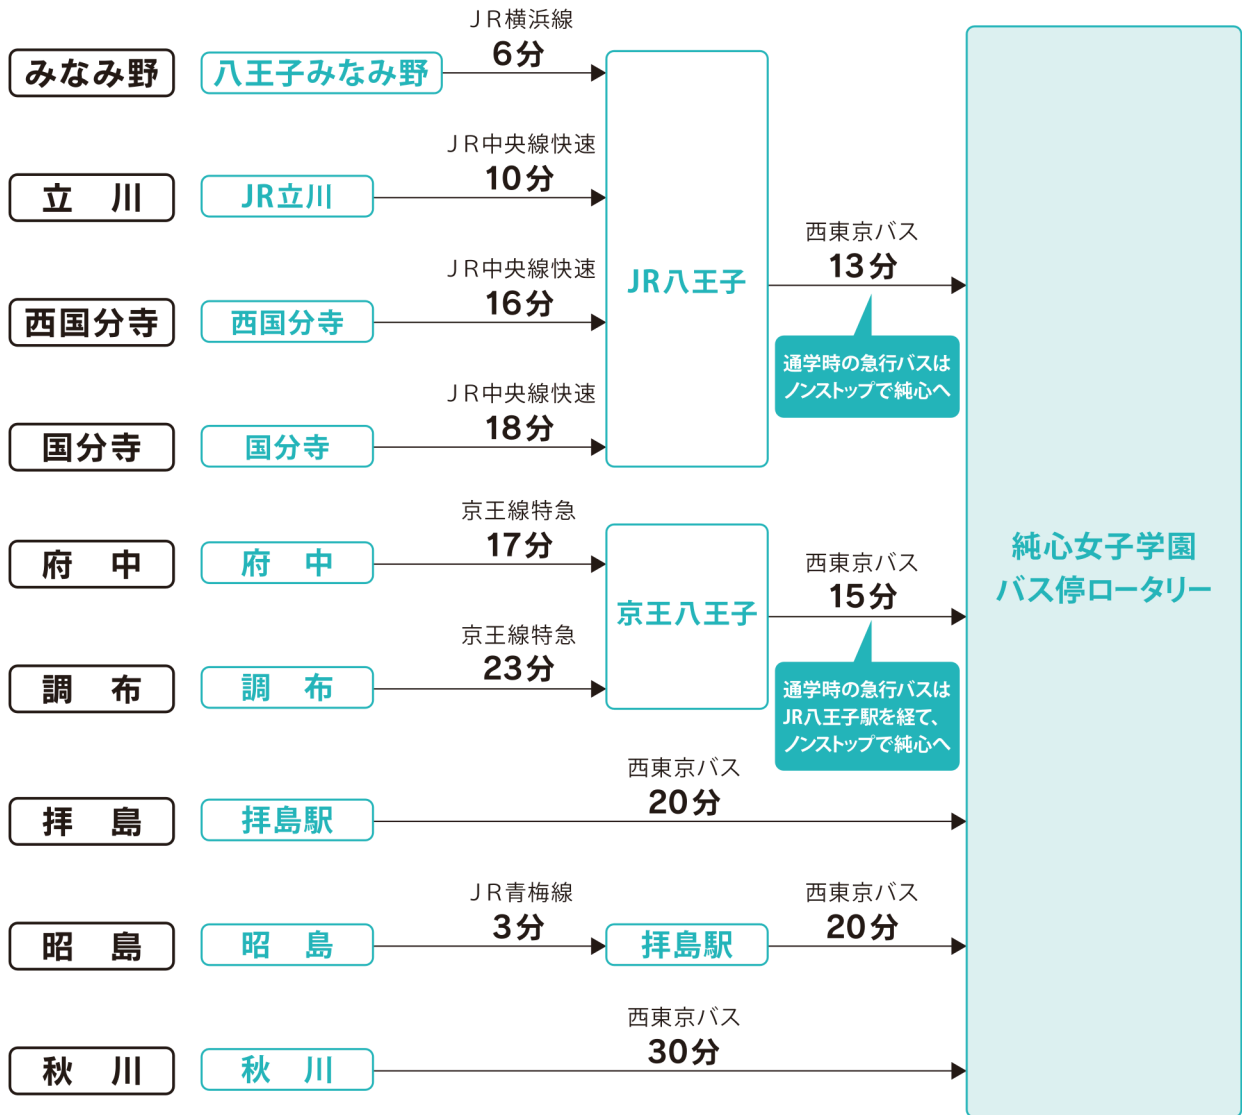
みなみ野
八王子みなみ野
ＪＲ横浜線
6分

立　川
JR立川
ＪＲ中央線快速
10分

西国分寺
西国分寺
ＪＲ中央線快速
16分

国分寺
国分寺
ＪＲ中央線快速
18分

JR八王子
西東京バス
13分
通学時の急行バスはノンストップで純心へ

府　中
府　中
京王線特急
17分

調　布
調　布
京王線特急
23分

京王八王子
西東京バス
15分
通学時の急行バスはJR八王子駅を経て、ノンストップで純心へ

拝　島
拝島駅
西東京バス
20分

昭　島
昭　島
ＪＲ青梅線
3分
拝島駅
西東京バス
20分

秋　川
秋　川
西東京バス
30分

純心女子学園
バス停ロータリー